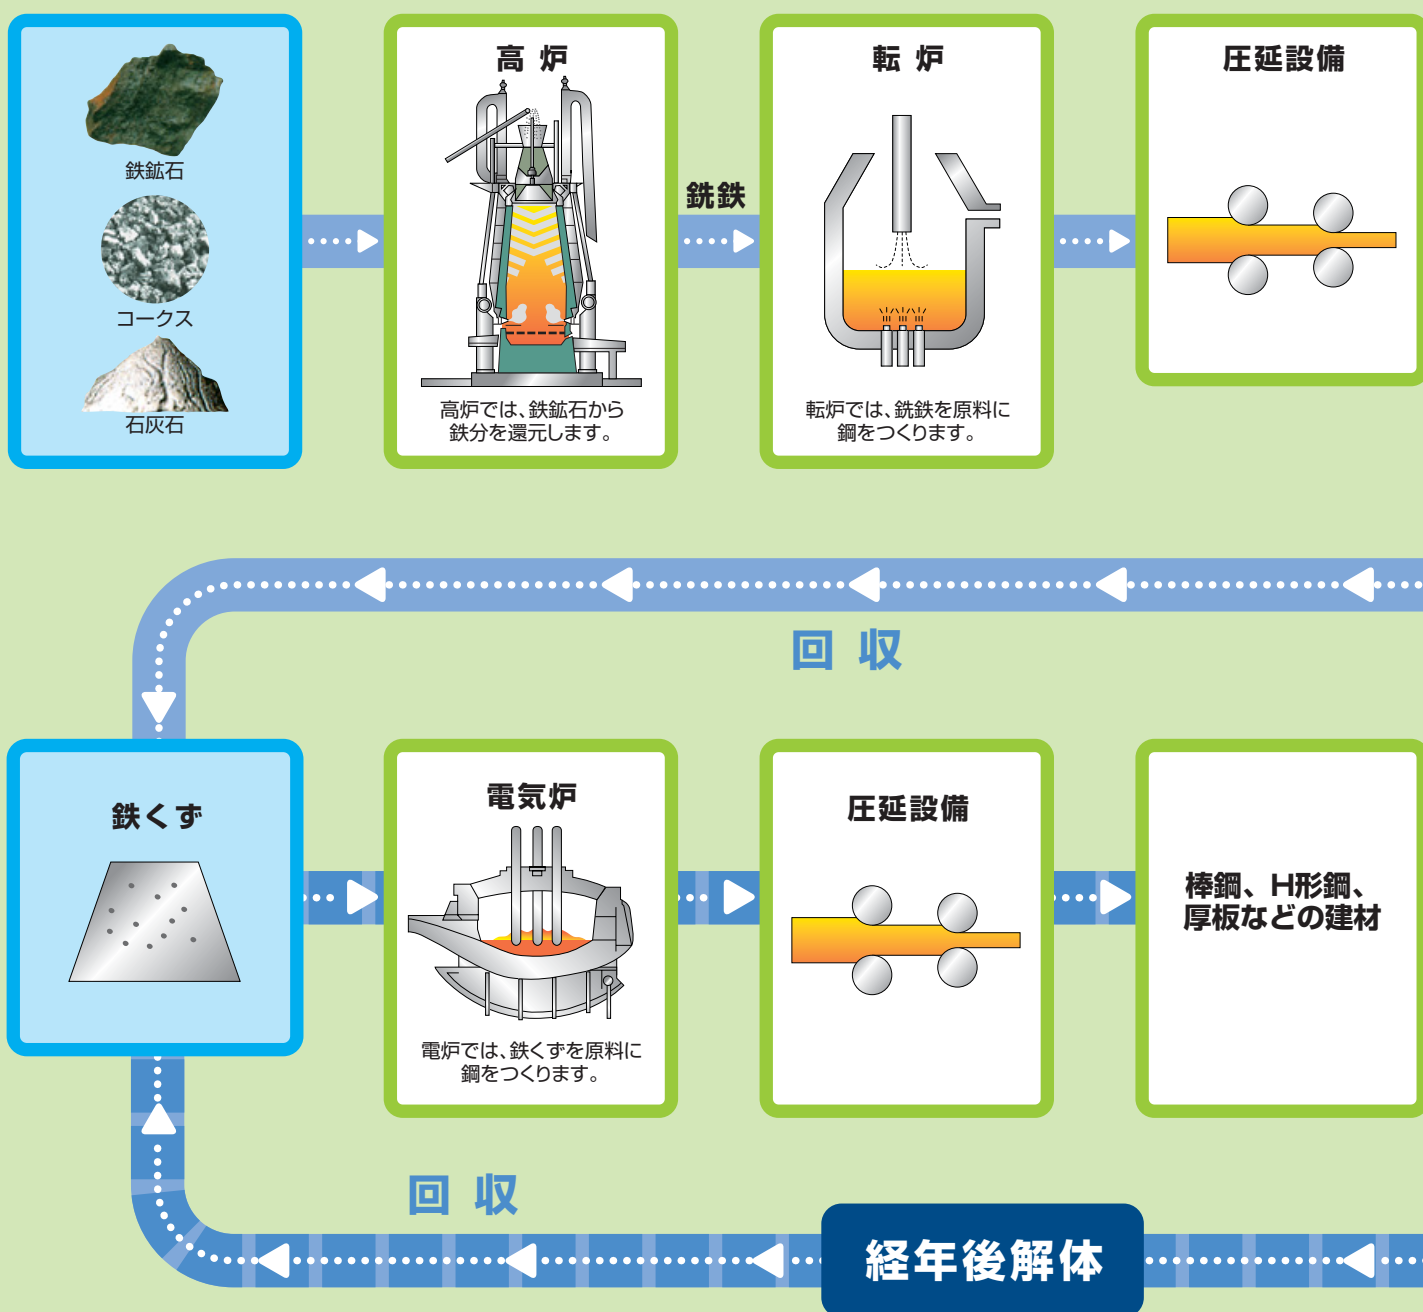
鉄鉱石

コークス

石灰石

高 炉

高炉では、鉄鉱石から鉄分を還元します。

銑鉄

転 炉

転炉では、銑鉄を原料に鋼をつくります。

圧延設備

回 収

鉄くず

電気炉

電炉では、鉄くずを原料に鋼をつくります。

圧延設備

棒鋼、H形鋼、厚板などの建材

回 収

経年後解体